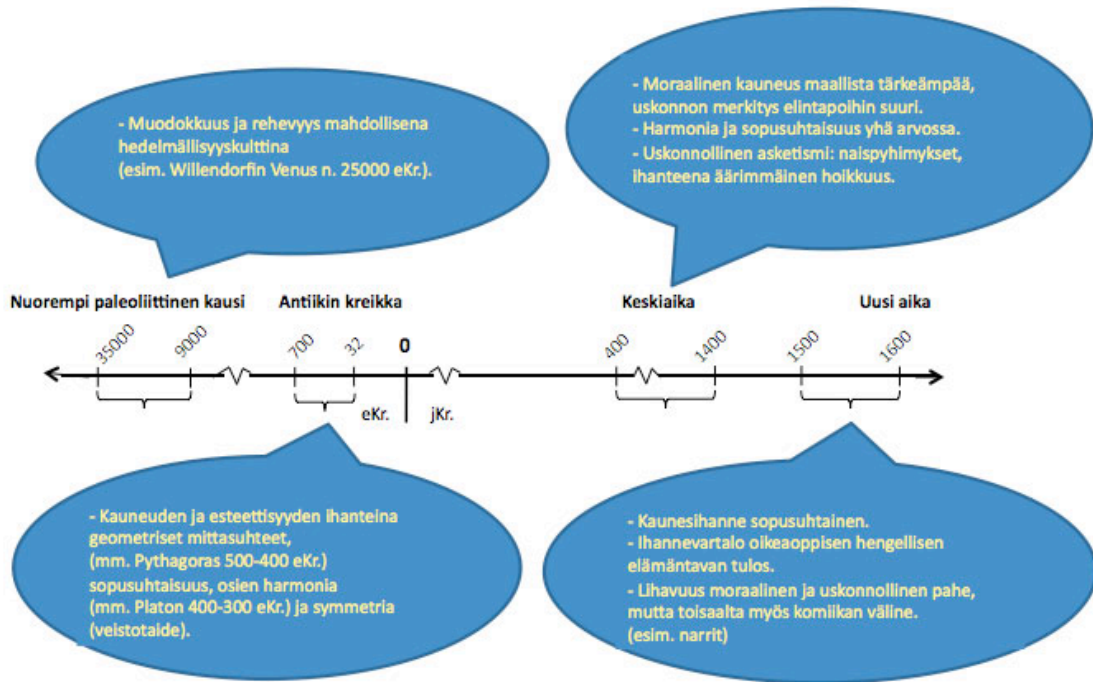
- Muodokkuus ja rehevyys mahdollisena hedelmällisyyskulttina
(esim. Willendorfin Venus n. 25000 eKr.).

- Moraalinen kauneus maallista tärkeämpää, uskonnon merkitys elintapoihin suuri.
- Harmonia ja sopusuhtaisuus yhä arvossa.
- Uskonnollinen asketismi: naispyhimykset, ihanteena äärimmäinen hoikkuus.

Nuorempi paleoliittinen kausi

Antiikin kreikka

Keskiaika

Uusi aika

35000

9000

700

32

0

400

1400

1500

1600

eKr.

jKr.

- Kauneuden ja esteettisyyden ihanteina geometriset mittasuhteet,
(mm. Pythagoras 500-400 eKr.)
sopusuhtaisuus, osien harmonia
(mm. Platon 400-300 eKr.) ja symmetria
(veistotaide).

- Kaunesihanne sopusuhtainen.
- Ihannevartalo oikeaoppisen hengellisen elämäntavan tulos.
- Lihavuus moraalinen ja uskonnollinen pahe, mutta toisaalta myös komiikan väline.
(esim. narrit)